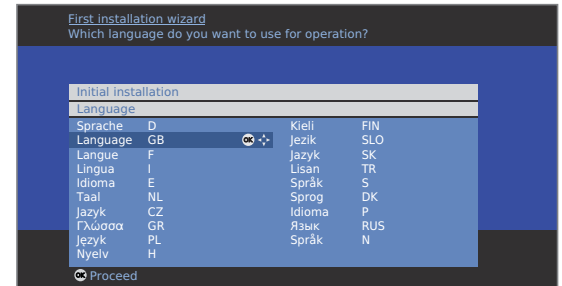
First installation wizard
Which language do you want to use for operation?

Initial installation
Language

| | | | |
|---|---|---|---|
| Sprache | D | Kieli | FIN |
| Language | GB | Jezik | SLO |
| Langue | F | Jazyk | SK |
| Lingua | I | Lisan | TR |
| Idioma | E | Språk | S |
| Taal | NL | Sprog | DK |
| Jazyk | CZ | Idioma | P |
| Γλώσσα | GR | Язык | RUS |
| Język | PL | Språk | N |
| Nyelv | H | | |

OK Proceed